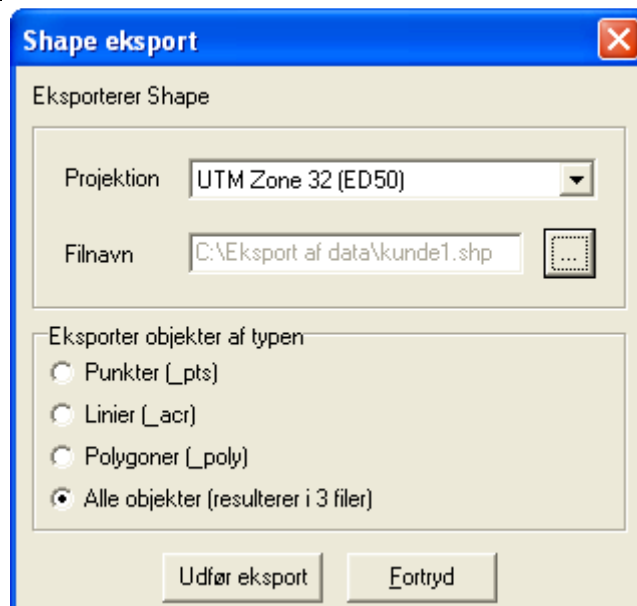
Shape eksport

Eksporterer Shape

Projektion UTM Zone 32 (ED50)

Filnavn C:\Eksport af data\kunde1.shp ...

Eksporter objekter af typen

Punkter (_pts)

Linier (_acr)

Polygoner (_poly)

Alle objekter (resulterer i 3 filer)

Udfør eksport

Fortryd